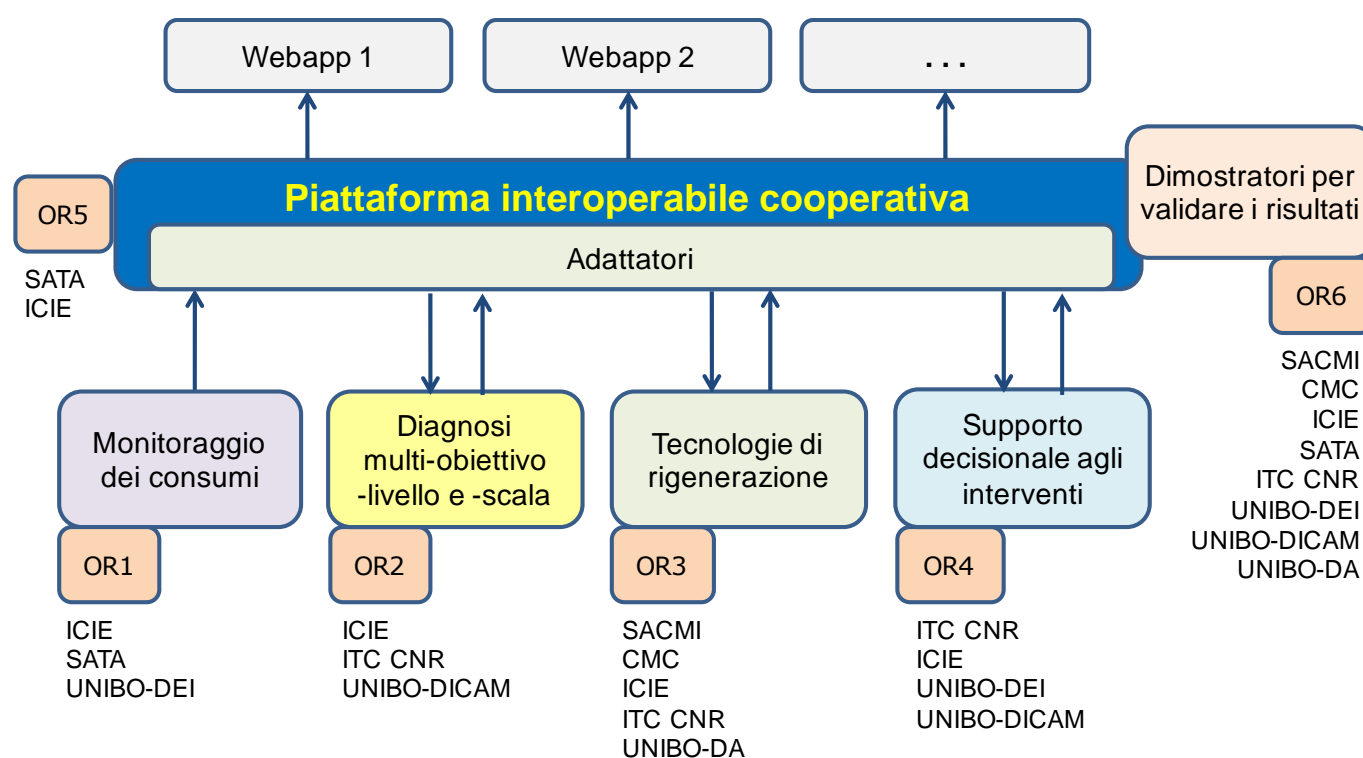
Webapp 1

Webapp 2

...

OR5

SATA
ICIE

Piattaforma interoperabile cooperativa

Adattatori

Dimostratori per validare i risultati

OR6

SACMI
CMC
ICIE
SATA
ITC CNR
UNIBO-DEI
UNIBO-DICAM
UNIBO-DA

Monitoraggio dei consumi

OR1

ICIE
SATA
UNIBO-DEI

Diagnosi multi-obiettivo -livello e -scala

OR2

ICIE
ITC CNR
UNIBO-DICAM

Tecnologie di rigenerazione

OR3

SACMI
CMC
ICIE
ITC CNR
UNIBO-DA

Supporto decisionale agli interventi

OR4

ITC CNR
ICIE
UNIBO-DEI
UNIBO-DICAM